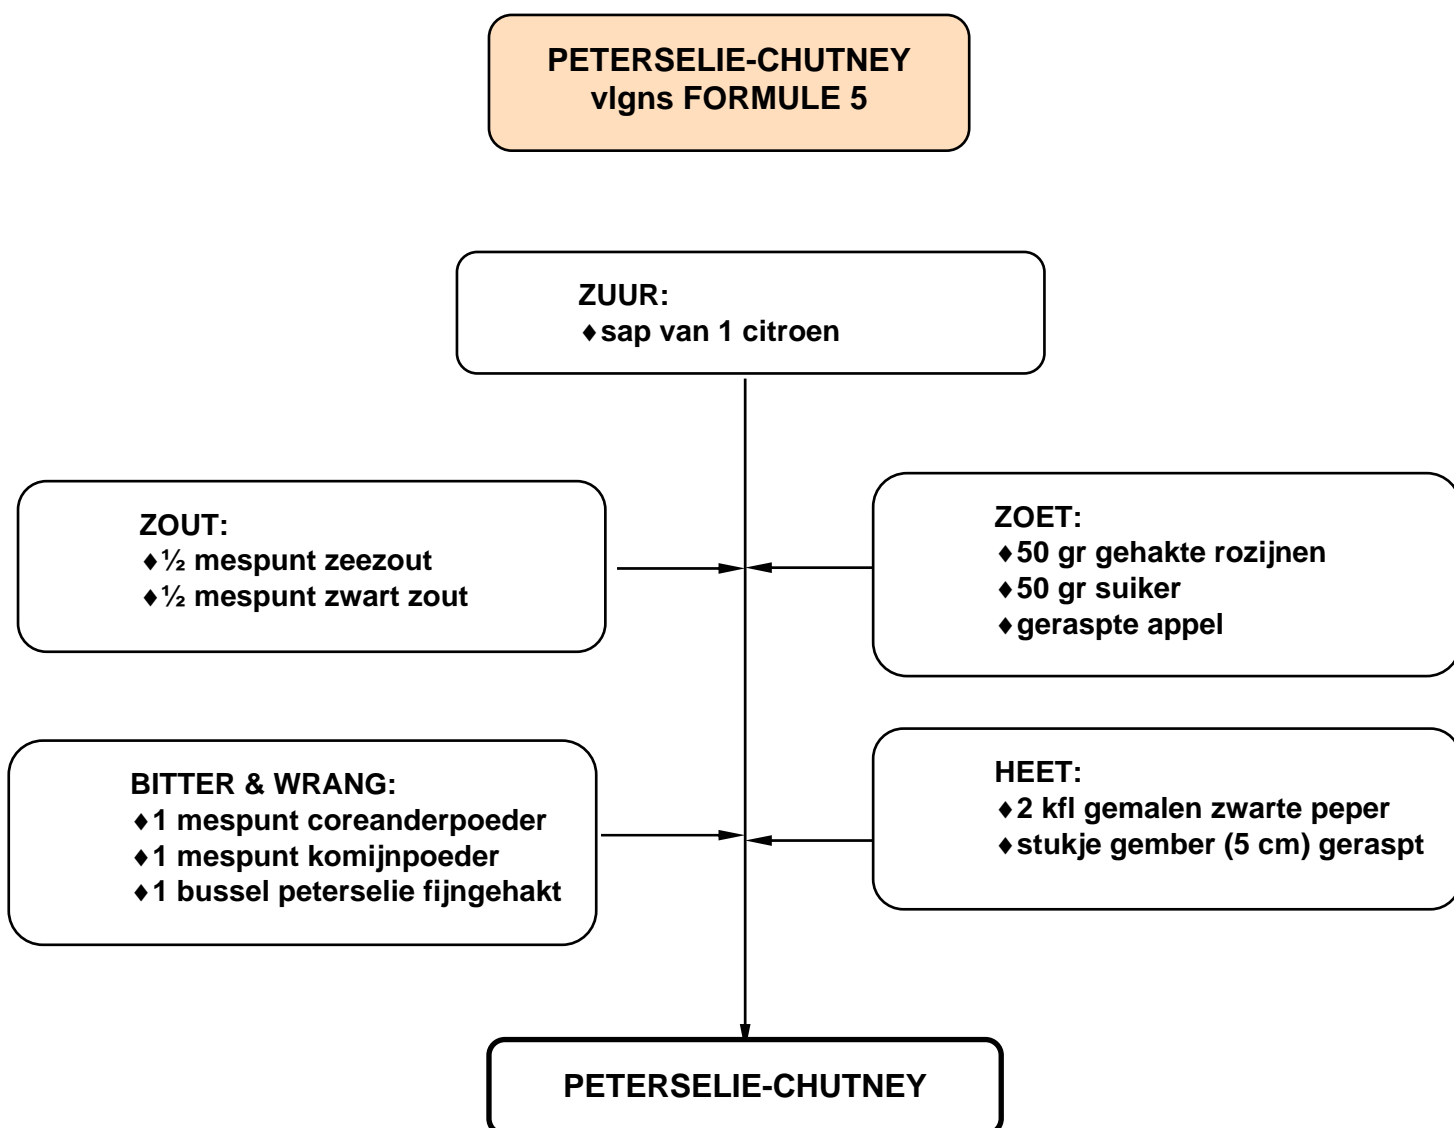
PETERSELIE-CHUTNEY
vlgns FORMULE 5

ZUUR:
♦sap van 1 citroen

ZOUT:
♦½ mespunt zeezout
♦½ mespunt zwart zout

ZOET:
♦50 gr gehakte rozijnen
♦50 gr suiker
♦geraspte appel

BITTER & WRANG:
♦1 mespunt coreanderpoeder
♦1 mespunt komijnpoeder
♦1 bussel peterselie fijngehakt

HEET:
♦2 kfl gemalen zwarte peper
♦stukje gember (5 cm) geraspt

PETERSELIE-CHUTNEY